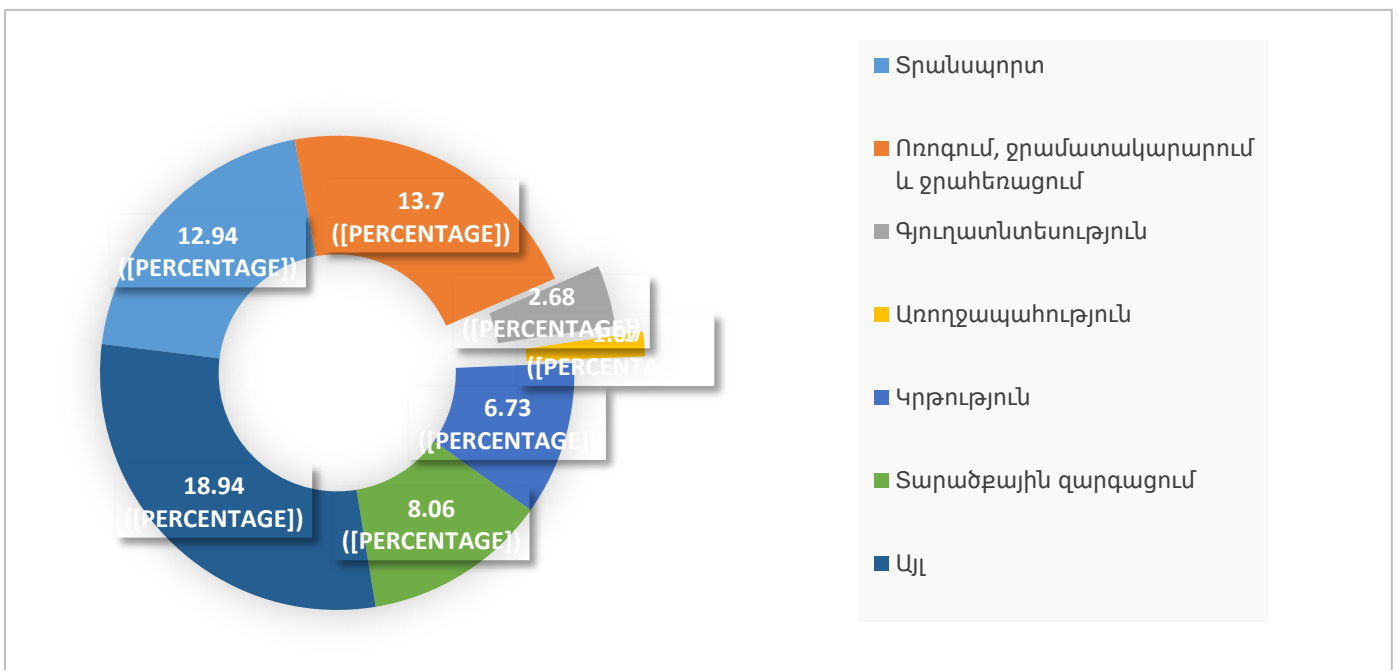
12.94 ([PERCENTAGE])

13.7 ([PERCENTAGE])

2.68 ([PERCENTAGE])

1.6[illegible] ([PERCENTA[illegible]

6.73 ([PERCENTAGE])

8.06 ([PERCENTAGE])

18.94 ([PERCENTAGE])

Տրանսպորտ

Ոռոգում, ջրամատակարարում և ջրահեռացում

Գյուղատնտեսություն

Առողջապահություն

Կրթություն

Տարածքային զարգացում

Այլ